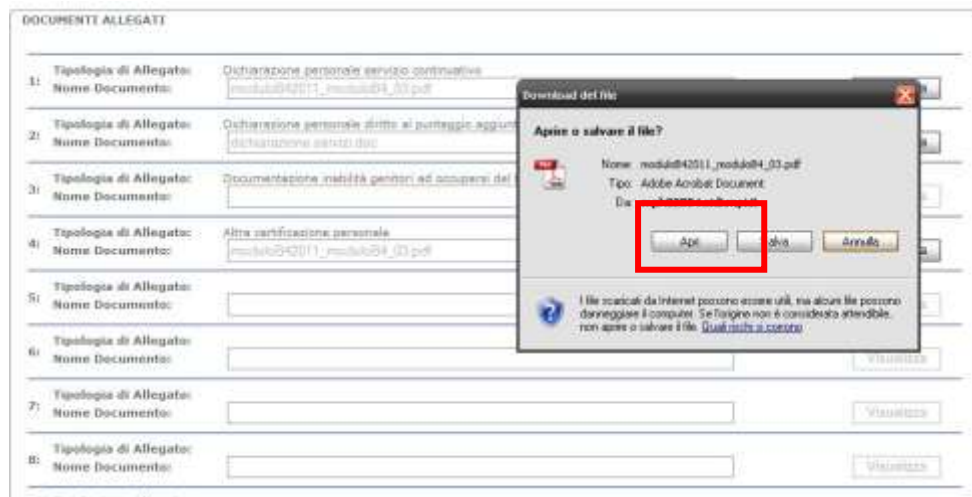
DOCUMENTI ALLEGATI

1: Tipologia di Allegato: Dichiarazione personale servizio continuativo
Nome Documento: modulo842011_modulo84_03.pdf

2: Tipologia di Allegato: Dichiarazione personale diritto al punteggio aggiunt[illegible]
Nome Documento: dichiarazione servizi.doc

3: Tipologia di Allegato: Documentazione inabilità genitori ad occuparsi del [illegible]
Nome Documento:

4: Tipologia di Allegato: Altra certificazione personale
Nome Documento: modulo842011_modulo84_03.pdf

5: Tipologia di Allegato:
Nome Documento:

6: Tipologia di Allegato:
Nome Documento:
Visualizza

7: Tipologia di Allegato:
Nome Documento:
Visualizza

8: Tipologia di Allegato:
Nome Documento:
Visualizza

Download del file

Aprire o salvare il file?

Nome: modulo842011_modulo84_03.pdf
Tipo: Adobe Acrobat Document
Da: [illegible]

Apri Salva Annulla

I file scaricati da Internet possono essere utili, ma alcuni file possono danneggiare il computer. Se l'origine non è considerata attendibile, non aprire o salvare il file. Quali rischi si corrono